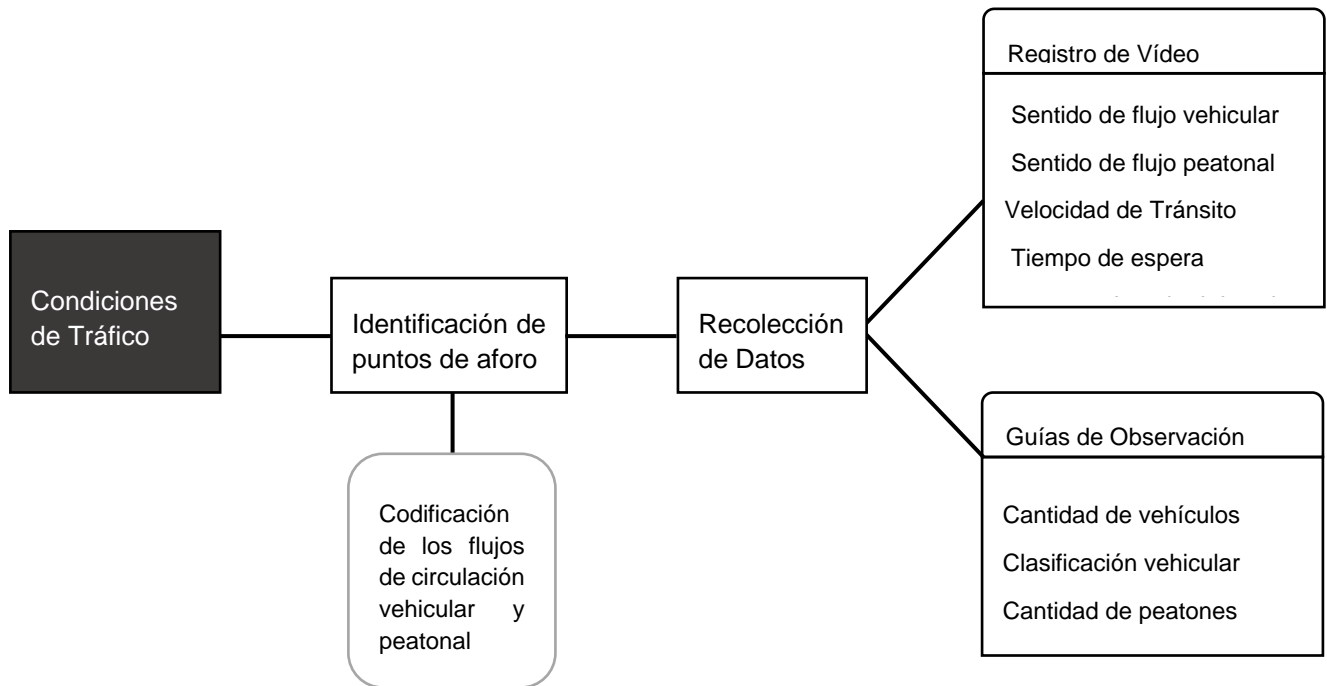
Condiciones de Tráfico

Identificación de puntos de aforo

Codificación de los flujos de circulación vehicular y peatonal

Recolección de Datos

Registro de Vídeo

Sentido de flujo vehicular

Sentido de flujo peatonal

Velocidad de Tránsito

Tiempo de espera

Guías de Observación

Cantidad de vehículos

Clasificación vehicular

Cantidad de peatones